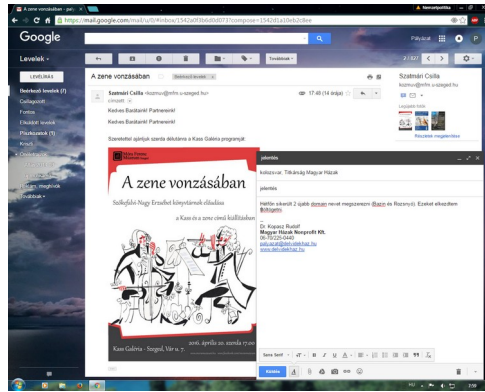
A zene vonzásában - pal... ×

Nemzetpolitika

https://mail.google.com/mail/u/0/#inbox/1542a0f3b6d0d073?compose=1542d1a10eb2c8ee

Google

Pályázat

Levelek ▾

Továbbiak ▾

2 / 327

LEVÉLÍRÁS

Beérkező levelek (7)

Csillagozott

Fontos

Elküldött levelek

Piszkozatok (1)

Kínai

A zene vonzásában

Szatmári Csilla <kozmuv@mfmv.u-szeged.hu>

címzett: ▾

17:49 (14 órája)

Kedves Barátaink! Partnereink!

Kedves Barátaink! Partnereink!

Szeretettel ajánljuk szerda délutánra a Kass Galéria programját:

A zene vonzásában

Székelyhidi-Nagy Erzsébet könyvtáros előadása

a Kass és a zene című kiállításban

Kass Galéria · Szeged, Vár u. 7.

2016. április 20. szerda 17.00

Szatmári Csilla

kozmuv@mfmv.u-szeged.hu

Legújabb fotók

Részletek megtekintése

jelentés

kolozsvar, Titkárság Magyar Házak

jelentés

Hétfőn szerzőt 2 újabb domain nevet megszereztem (Bazin és Rozsnyó). Ezeket elkészítem Boltogeln.

--
Dr. Kopasz Rudolf
Magyar Házak Nonprofit Kft.
06-70/225-0440
kolozsvar@nkh.mbtkhaz.hu
www.nkh.mbtkhaz.hu

Sans Serif

Küldés

HU